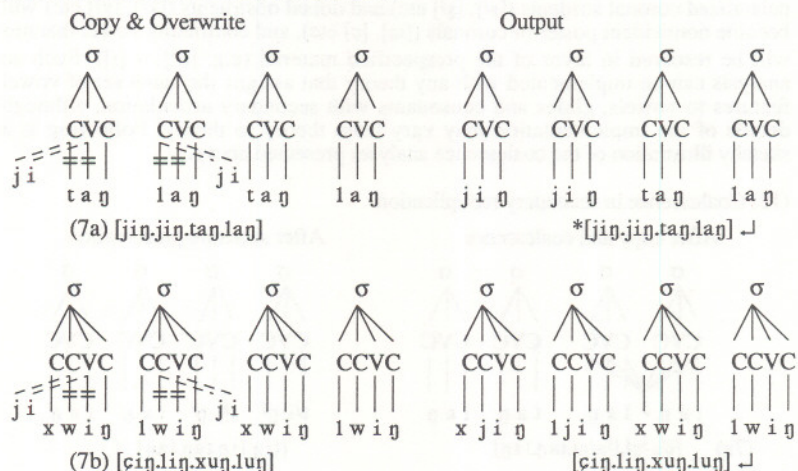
Copy & Overwrite

Output

σ σ σ σ σ σ σ σ

CVC CVC CVC CVC CVC CVC CVC CVC

ji ji

t a ŋ l a ŋ t a ŋ l a ŋ ji ŋ ji ŋ t a ŋ l a ŋ

(7a) [jiŋ.jiŋ.taŋ.laŋ] *[jiŋ.jiŋ.taŋ.laŋ] ↵

σ σ σ σ σ σ σ σ

CCVC CCVC CCVC CCVC CCVC CCVC CCVC CCVC

ji ji

x w i ŋ l w i ŋ x w i ŋ l w i ŋ x ji ŋ l ji ŋ x w i ŋ l w i ŋ

(7b) [ɕiŋ.liŋ.xuŋ.luŋ] [ɕiŋ.liŋ.xuŋ.luŋ] ↵